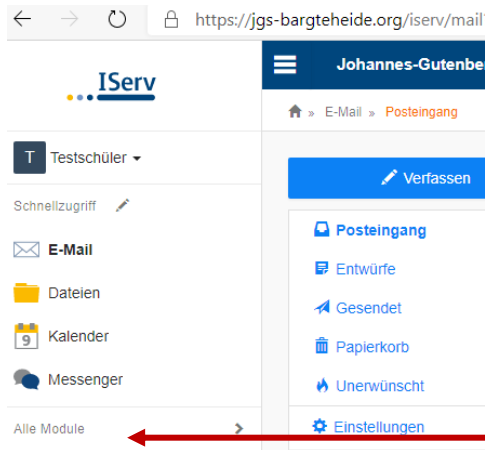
https://jgs-bargteheide.org/iserv/mail

IServ

Johannes-Gutenbe

» E-Mail » Posteingang

T Testschüler

Schnellzugriff

E-Mail

Dateien

9 Kalender

Messenger

Alle Module

Verfassen

Posteingang

Entwürfe

Gesendet

Papierkorb

Unerwünscht

Einstellungen